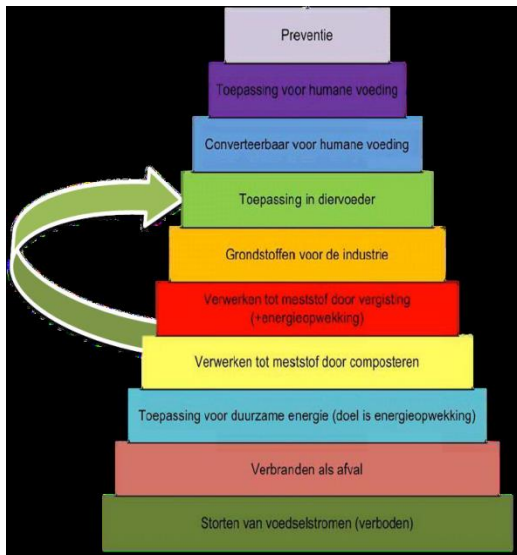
Preventie

Toepassing voor humane voeding

Converteerbaar voor humane voeding

Toepassing in diervoeder

Grondstoffen voor de industrie

Verwerken tot meststof door vergisting (+energieopwekking)

Verwerken tot meststof door composteren

Toepassing voor duurzame energie (doel is energieopwekking)

Verbranden als afval

Storten van voedselstromen (verboden)